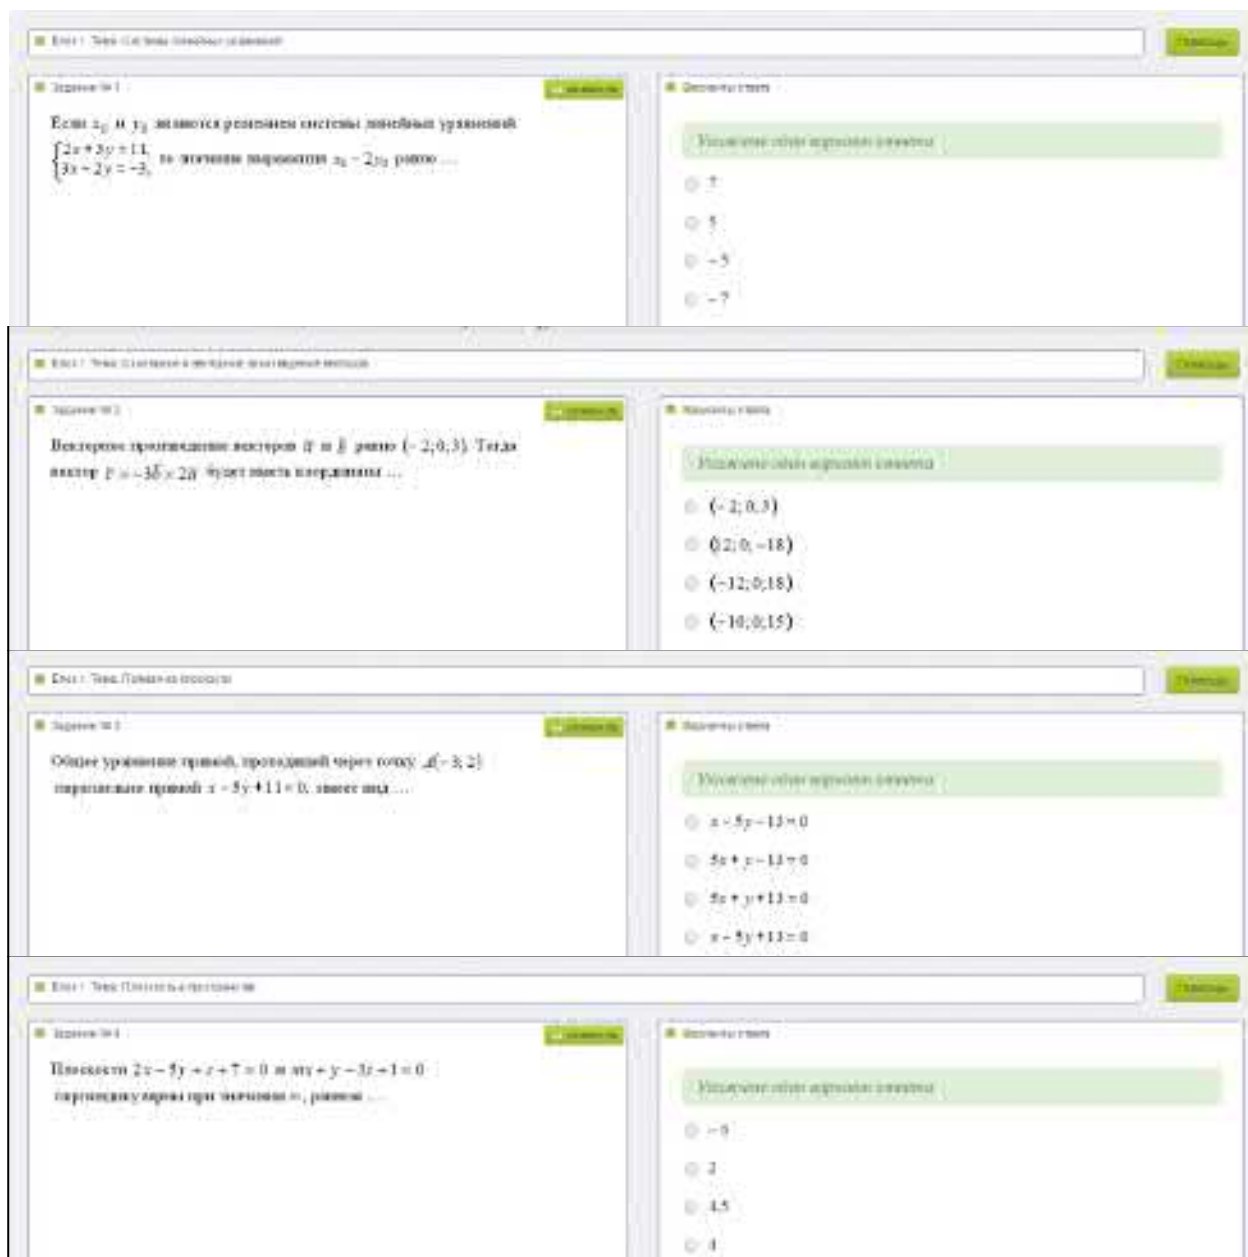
Блок 1 Тема: Системы линейных уравнений

Помощь

Задание № 1

Если $x_0$ и $y_0$ являются решением системы линейных уравнений $\begin{cases}2x+3y=11,\\3x-2y=-3,\end{cases}$ то значение выражения $x_0-2y_0$ равно ...

Варианты ответа

Укажите один вариант ответа

7

5

$-5$

$-7$

Блок 1 Тема: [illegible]

Помощь

Задание № 2

Векторное произведение векторов $\vec{a}$ и $\vec{b}$ равно $(-2;0;3)$. Тогда вектор $\vec{p}=-3\vec{b}\times2\vec{a}$ будет иметь координаты ...

Варианты ответа

Укажите один вариант ответа

$(-2;0;3)$

$(12;0;-18)$

$(-12;0;18)$

$(-10;0;15)$

Блок 1 Тема: Прямая на плоскости

Помощь

Задание № 3

Общее уравнение прямой, проходящей через точку $A(-3;2)$ параллельно прямой $x-5y+11=0$, имеет вид ...

Варианты ответа

Укажите один вариант ответа

$x-5y-13=0$

$5x+y-13=0$

$5x+y+13=0$

$x-5y+13=0$

Блок 1 Тема: Плоскость в пространстве

Помощь

Задание № 4

Плоскости $2x-5y+z+7=0$ и $mx+y-3z+1=0$ перпендикулярны при значении $m$, равном ...

Варианты ответа

Укажите один вариант ответа

$-8$

2

4,5

4